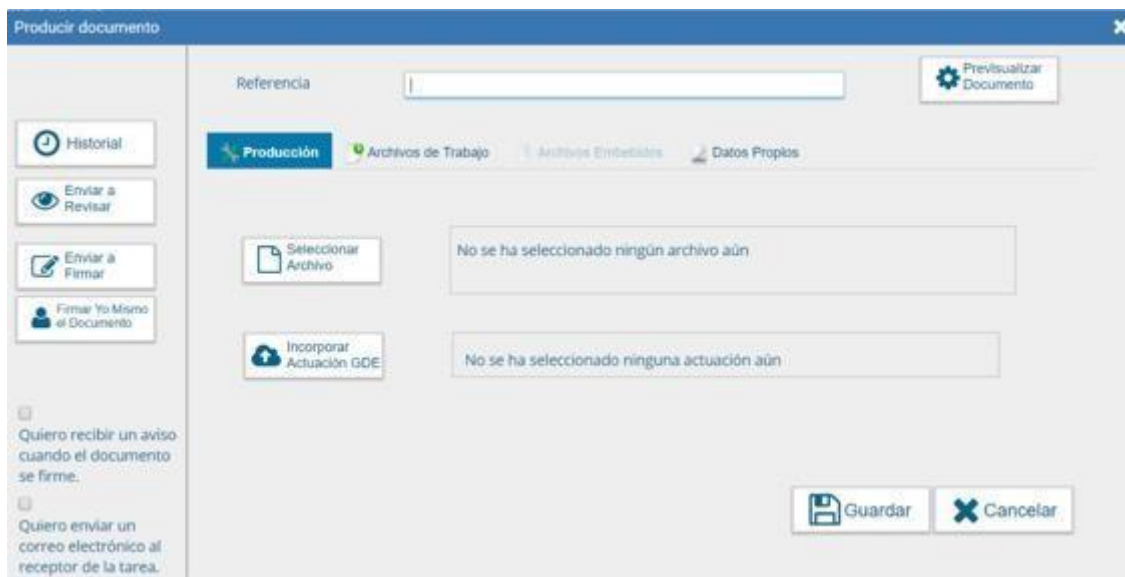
Producir documento

Referencia

Previsualizar Documento

Historial

Enviar a Revisar

Enviar a Firmar

Firmar Yo Mismo el Documento

Producción

Archivos de Trabajo

Archivos Embebidos

Datos Propios

Seleccionar Archivo

No se ha seleccionado ningún archivo aún

Incorporar Actuación GDE

No se ha seleccionado ninguna actuación aún

Quiero recibir un aviso cuando el documento se firme.

Quiero enviar un correo electrónico al receptor de la tarea.

Guardar

Cancelar